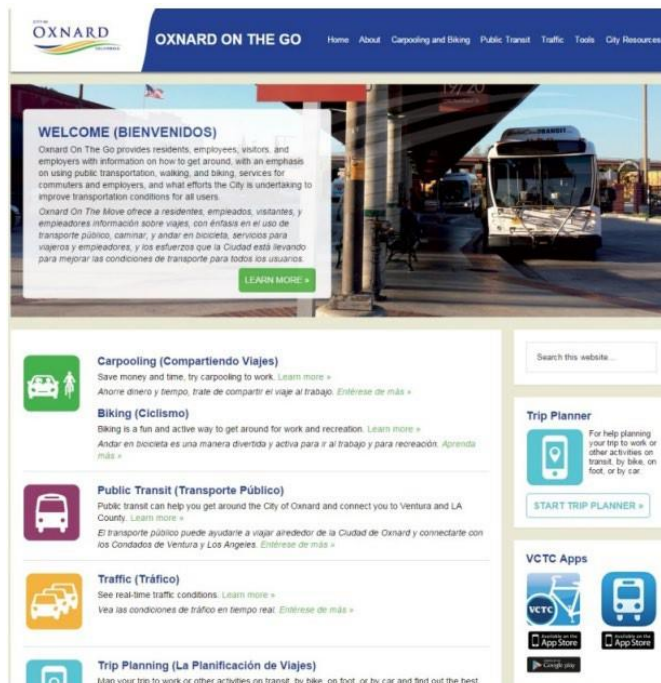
CITY OF
OXNARD
CALIFORNIA

OXNARD ON THE GO

Home About Carpooling and Biking Public Transit Traffic Tools City Resources

WELCOME (BIENVENIDOS)

Oxnard On The Go provides residents, employees, visitors, and employers with information on how to get around, with an emphasis on using public transportation, walking, and biking, services for commuters and employers, and what efforts the City is undertaking to improve transportation conditions for all users.

Oxnard On The Move ofrece a residentes, empleados, visitantes, y empleadores información sobre viajes, con énfasis en el uso de transporte público, caminar, y andar en bicicleta, servicios para viajeros y empleadores, y los esfuerzos que la Ciudad está llevando para mejorar las condiciones de transporte para todos los usuarios.

LEARN MORE »

Carpooling (Compartiendo Viajes)
Save money and time, try carpooling to work. Learn more »
Ahorre dinero y tiempo, trate de compartir el viaje al trabajo. Entérese de más »

Biking (Ciclismo)
Biking is a fun and active way to get around for work and recreation. Learn more »
Andar en bicicleta es una manera divertida y activa para ir al trabajo y para recreación. Aprenda más »

Public Transit (Transporte Público)
Public transit can help you get around the City of Oxnard and connect you to Ventura and LA County. Learn more »
El transporte público puede ayudarle a viajar alrededor de la Ciudad de Oxnard y connectarte con los Condados de Ventura y Los Angeles. Entérese de más »

Traffic (Tráfico)
See real-time traffic conditions. Learn more »
Vea las condiciones de tráfico en tiempo real. Entérese de más »

Trip Planning (La Planificación de Viajes)
Plan your trip to work or other activities on transit, by bike, on foot, or by car and find out the best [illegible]

Search this website...

Trip Planner
For help planning your trip to work or other activities on transit, by bike, on foot, or by car.

START TRIP PLANNER »

VCTC Apps
VCTC
Available on the App Store
Available on the App Store
Google play